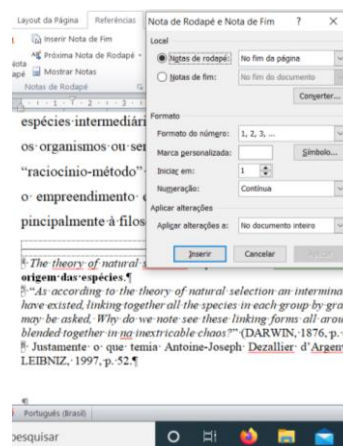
Layout da Página Referências
Inserir Nota de Fim
Próxima Nota de Rodapé
Mostrar Notas
Notas de Rodapé

Nota de Rodapé e Nota de Fim ? ×
Local
Notas de rodapé: No fim da página
Notas de fim: No fim do documento
Converter...
Formato
Formato do número: 1, 2, 3, ...
Marca personalizada: Símbolo...
Iniciar em: 1
Numeração: Contínua
Aplicar alterações
Aplicar alterações a: No documento inteiro
Inserir Cancelar Aplicar

espécies intermediár
os organismos ou se
"raciocínio-método"
o empreendimento
principalmente à filos

The theory of natural
origem das espécies.¶
"As according to the theory of natural selection an intermina
have existed, linking together all the species in each group by gra
may be asked, Why do we not see these linking forms all arou
blended together in na inextricable chaos?" (DARWIN, 1876, p.
Justamente o que temia Antoine-Joseph Dezallier d'Argen
LEIBNIZ, 1997, p. 52.¶

Português (Brasil)
esquisar